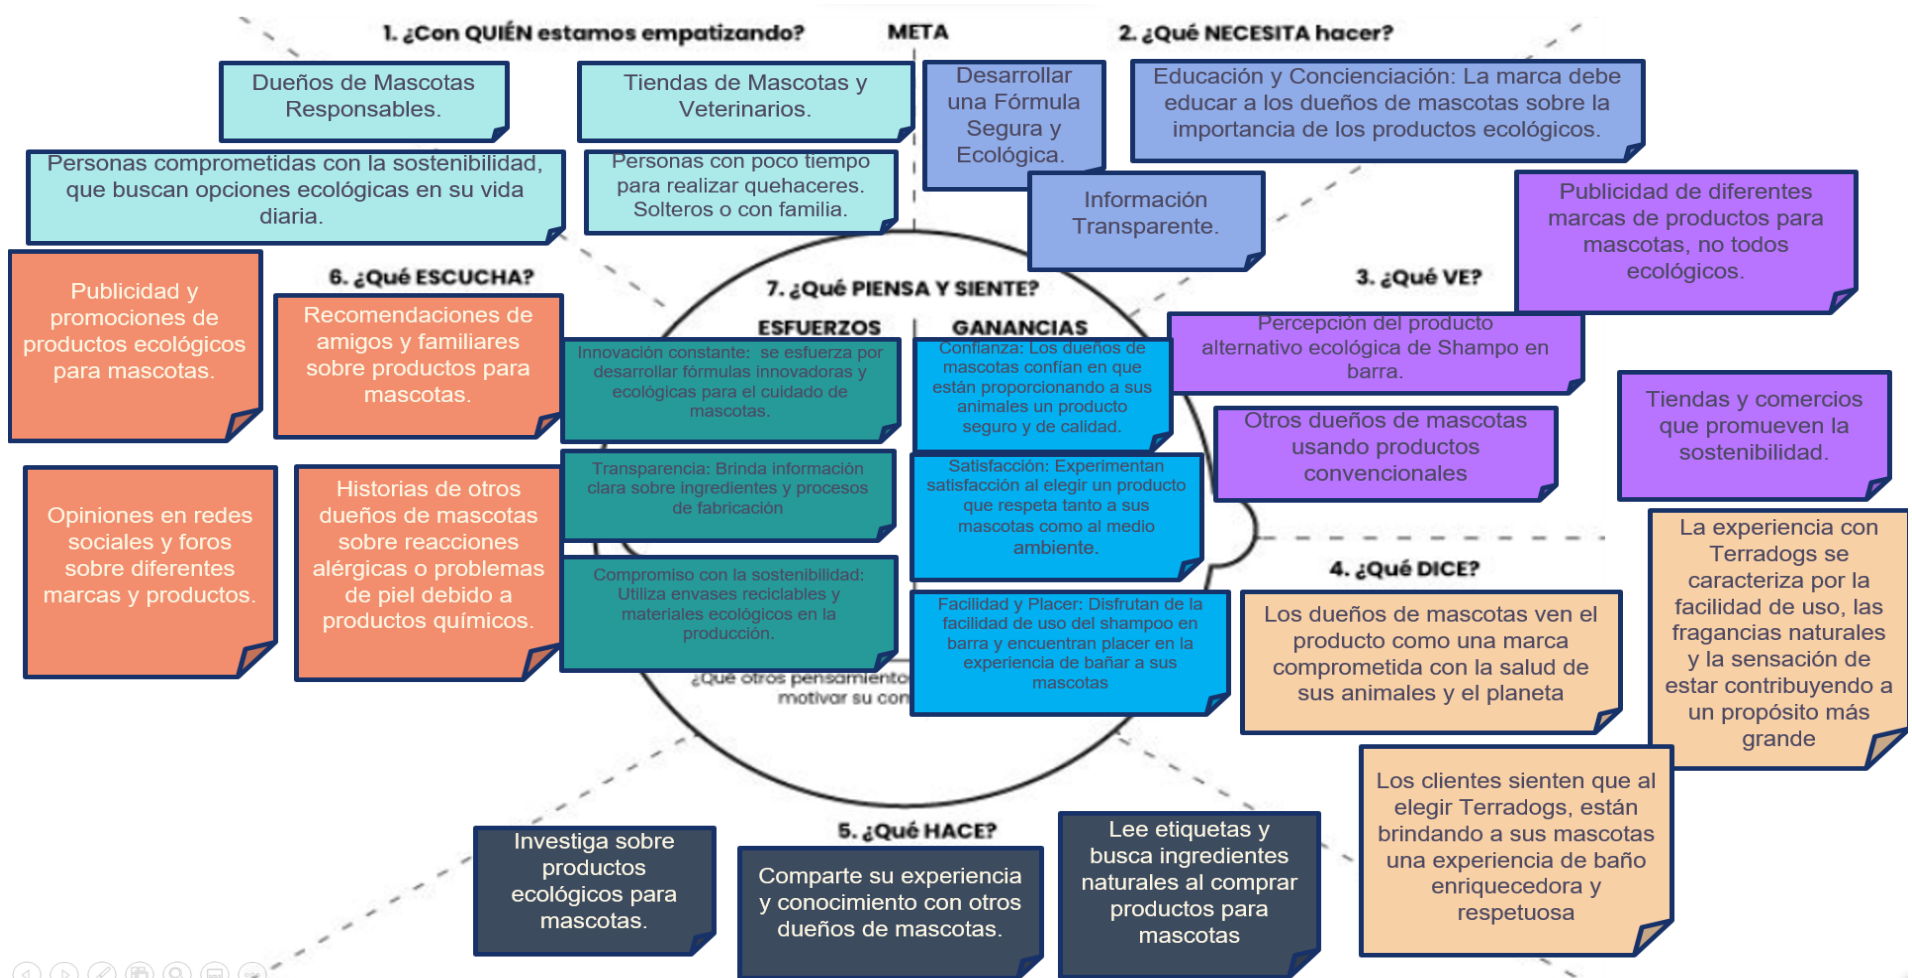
1. ¿Con QUIÉN estamos empatizando?

META

2. ¿Qué NECESITA hacer?

Dueños de Mascotas Responsables.

Tiendas de Mascotas y Veterinarios.

Personas comprometidas con la sostenibilidad, que buscan opciones ecológicas en su vida diaria.

Personas con poco tiempo para realizar quehaceres. Solteros o con familia.

Desarrollar una Fórmula Segura y Ecológica.

Educación y Concienciación: La marca debe educar a los dueños de mascotas sobre la importancia de los productos ecológicos.

Información Transparente.

Publicidad de diferentes marcas de productos para mascotas, no todos ecológicos.

6. ¿Qué ESCUCHA?

Publicidad y promociones de productos ecológicos para mascotas.

Recomendaciones de amigos y familiares sobre productos para mascotas.

Opiniones en redes sociales y foros sobre diferentes marcas y productos.

Historias de otros dueños de mascotas sobre reacciones alérgicas o problemas de piel debido a productos químicos.

7. ¿Qué PIENSA Y SIENTE?

ESFUERZOS

GANANCIAS

Innovación constante: se esfuerza por desarrollar fórmulas innovadoras y ecológicas para el cuidado de mascotas.

Transparencia: Brinda información clara sobre ingredientes y procesos de fabricación

Compromiso con la sostenibilidad: Utiliza envases reciclables y materiales ecológicos en la producción.

Confianza: Los dueños de mascotas confían en que están proporcionando a sus animales un producto seguro y de calidad.

Satisfacción: Experimentan satisfacción al elegir un producto que respeta tanto a sus mascotas como al medio ambiente.

Facilidad y Placer: Disfrutan de la facilidad de uso del shampoo en barra y encuentran placer en la experiencia de bañar a sus mascotas

¿Qué otros pensamiento motivar su con

3. ¿Qué VE?

Percepción del producto alternativo ecológica de Shampo en barra.

Otros dueños de mascotas usando productos convencionales

Tiendas y comercios que promueven la sostenibilidad.

4. ¿Qué DICE?

Los dueños de mascotas ven el producto como una marca comprometida con la salud de sus animales y el planeta

La experiencia con Terradogs se caracteriza por la facilidad de uso, las fragancias naturales y la sensación de estar contribuyendo a un propósito más grande

Los clientes sienten que al elegir Terradogs, están brindando a sus mascotas una experiencia de baño enriquecedora y respetuosa

5. ¿Qué HACE?

Investiga sobre productos ecológicos para mascotas.

Comparte su experiencia y conocimiento con otros dueños de mascotas.

Lee etiquetas y busca ingredientes naturales al comprar productos para mascotas